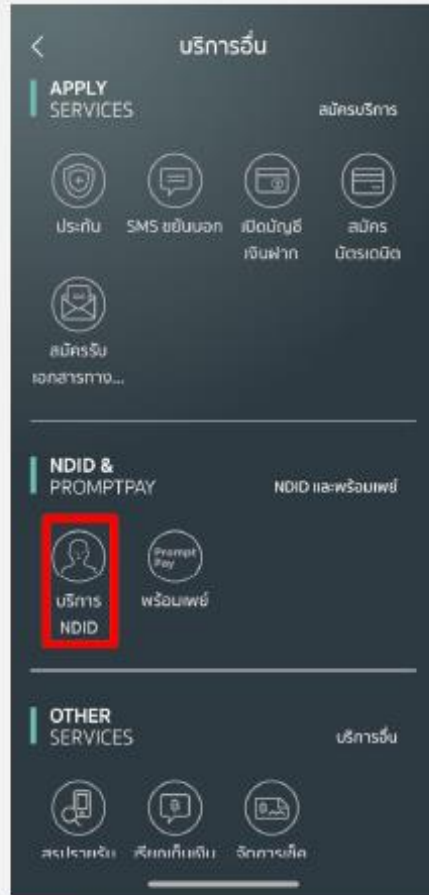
บริการอื่น

APPLY SERVICES

สมัครบริการ

ประกัน

SMS ยืนยันนอก

เปิดบัญชีเงินฝาก

สมัครบัตรเดบิต

สมัครรับเอกสารทาง...

NDID & PROMPTPAY

NDID และพร้อมเพย์

บริการ NDID

Prompt Pay

พร้อมเพย์

OTHER SERVICES

บริการอื่น

สรุปรายรับ

เรียกเก็บเงิน

จัดการเช็ค